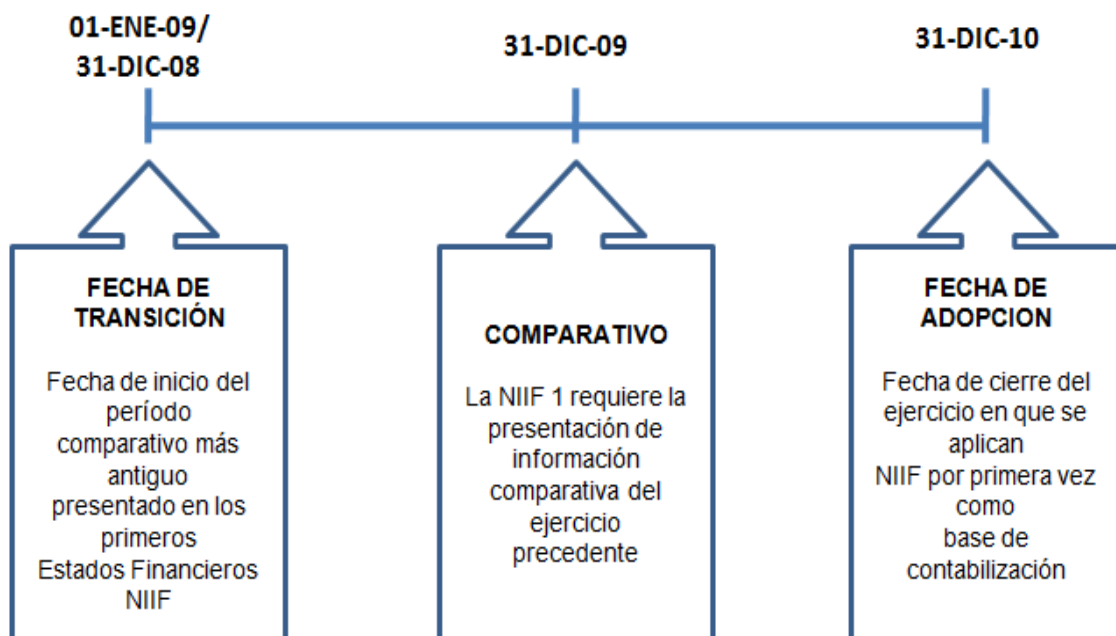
01-ENE-09/
31-DIC-08

31-DIC-09

31-DIC-10

FECHA DE TRANSICIÓN

Fecha de inicio del período comparativo más antiguo presentado en los primeros Estados Financieros NIIF

COMPARATIVO

La NIIF 1 requiere la presentación de información comparativa del ejercicio precedente

FECHA DE ADOPCION

Fecha de cierre del ejercicio en que se aplican NIIF por primera vez como base de contabilización